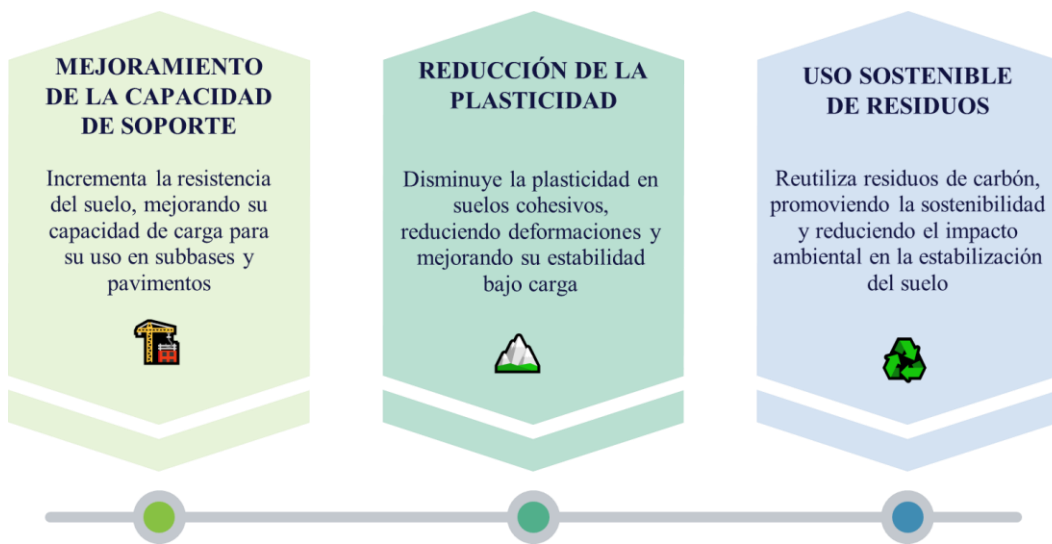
MEJORAMIENTO DE LA CAPACIDAD DE SOPORTE

Incrementa la resistencia del suelo, mejorando su capacidad de carga para su uso en subbases y pavimentos

REDUCCIÓN DE LA PLASTICIDAD

Disminuye la plasticidad en suelos cohesivos, reduciendo deformaciones y mejorando su estabilidad bajo carga

USO SOSTENIBLE DE RESIDUOS

Reutiliza residuos de carbón, promoviendo la sostenibilidad y reduciendo el impacto ambiental en la estabilización del suelo